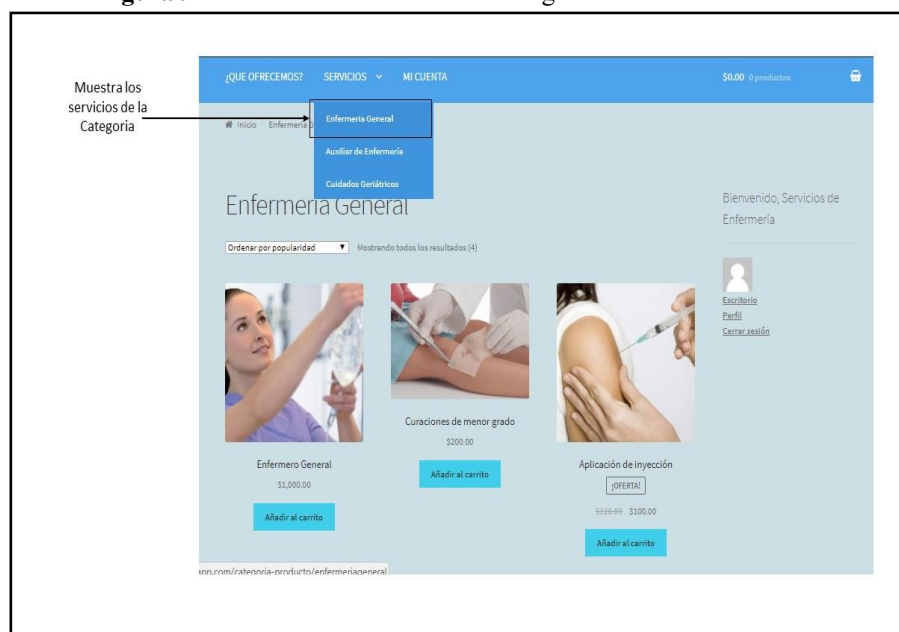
Muestra los servicios de la Categoria

¿QUE OFRECEMOS? SERVICIOS MI CUENTA

$0.00 0 productos

Enfermeria General

Auxiliar de Enfermería

Cuidados Geriátricos

Inicio Enfermeria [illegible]

Enfermeria General

Ordenar por popularidad

Mostrando todos los resultados (4)

Bienvenido, Servicios de Enfermería

Escritorio

Perfil

Cerrar sesión

Enfermero General

$1,000.00

Añadir al carrito

Curaciones de menor grado

$200.00

Añadir al carrito

Aplicación de inyección

¡OFERTA!

$120.00 $100.00

Añadir al carrito

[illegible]app.com/categoria-producto/enfermeriageneral